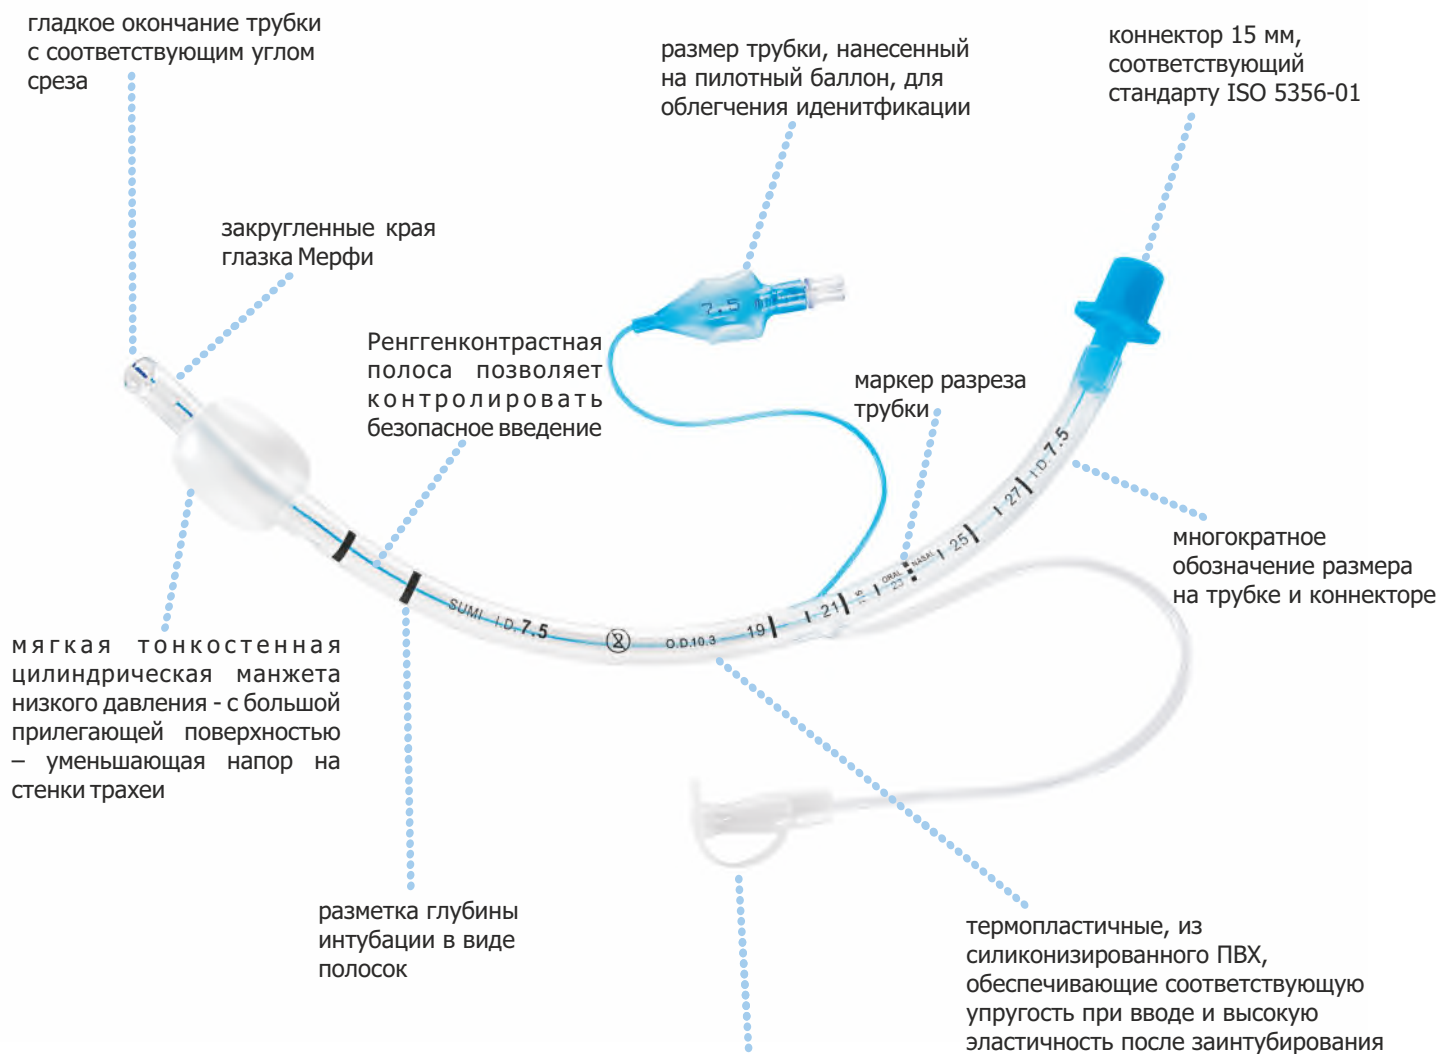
гладкое окончание трубки с соответствующим углом среза

размер трубки, нанесенный на пилотный баллон, для облегчения идениитфикации

коннектор 15 мм, соответствующий стандарту ISO 5356-01

закругленные края глазка Мерфи

2.5

Ренггенконтрастная полоса позволяет контролировать безопасное введение

маркер разреза трубки

многократное обозначение размера на трубке и коннекторе

SUMI I.D. 7.5

O.D.10.3

19

21

23

ORAL

NASAL

25

27

I.D. 7.5

мягкая тонкостенная цилиндрическая манжета низкого давления - с большой прилегающей поверхностью – уменьшающая напор на стенки трахеи

разметка глубины интубации в виде полосок

термопластичные, из силиконизированного ПВХ, обеспечивающие соответствующую упругость при вводе и высокую эластичность после заинтубирования